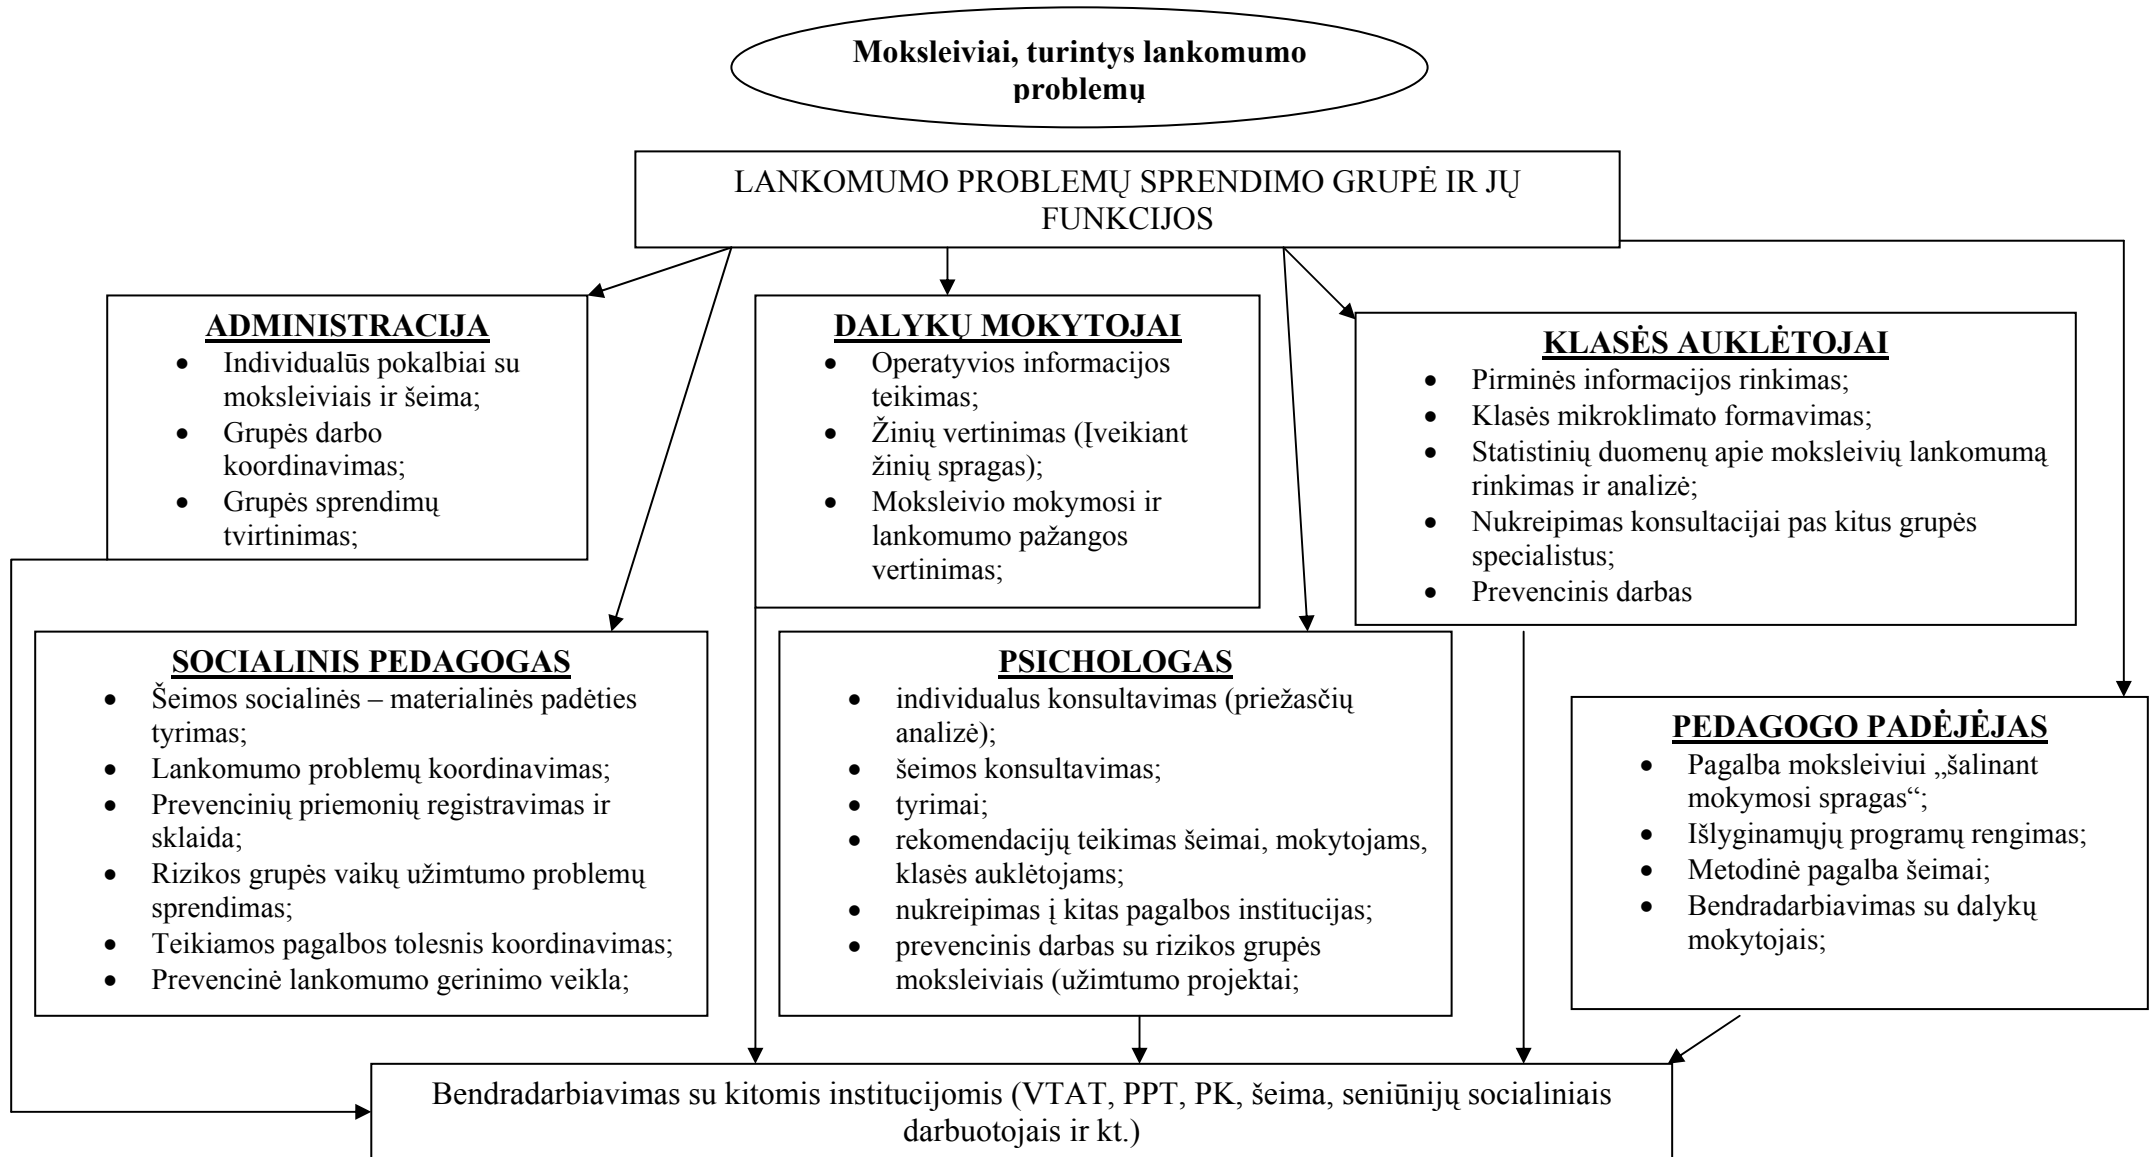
Moksleiviai, turintys lankomumo problemų

LANKOMUMO PROBLEMŲ SPRENDIMO GRUPĖ IR JŲ FUNKCIJOS

ADMINISTRACIJA
- Individualūs pokalbiai su moksleiviais ir šeima;
- Grupės darbo koordinavimas;
- Grupės sprendimų tvirtinimas;

DALYKŲ MOKYTOJAI
- Operatyvios informacijos teikimas;
- Žinių vertinimas (Įveikiant žinių spragas);
- Moksleivio mokymosi ir lankomumo pažangos vertinimas;

KLASĖS AUKLĖTOJAI
- Pirminės informacijos rinkimas;
- Klasės mikroklimato formavimas;
- Statistinių duomenų apie moksleivių lankomumą rinkimas ir analizė;
- Nukreipimas konsultacijai pas kitus grupės specialistus;
- Prevencinis darbas

SOCIALINIS PEDAGOGAS
- Šeimos socialinės – materialinės padėties tyrimas;
- Lankomumo problemų koordinavimas;
- Prevencinių priemonių registravimas ir sklaida;
- Rizikos grupės vaikų užimtumo problemų sprendimas;
- Teikiamos pagalbos tolesnis koordinavimas;
- Prevencinė lankomumo gerinimo veikla;

PSICHOLOGAS
- individualus konsultavimas (priežasčių analizė);
- šeimos konsultavimas;
- tyrimai;
- rekomendacijų teikimas šeimai, mokytojams, klasės auklėtojams;
- nukreipimas į kitas pagalbos institucijas;
- prevencinis darbas su rizikos grupės moksleiviais (užimtumo projektai;

PEDAGOGO PADĖJĖJAS
- Pagalba moksleiviui „šalinant mokymosi spragas“;
- Išlyginamųjų programų rengimas;
- Metodinė pagalba šeimai;
- Bendradarbiavimas su dalykų mokytojais;

Bendradarbiavimas su kitomis institucijomis (VTAT, PPT, PK, šeima, seniūnijų socialiniais darbuotojais ir kt.)